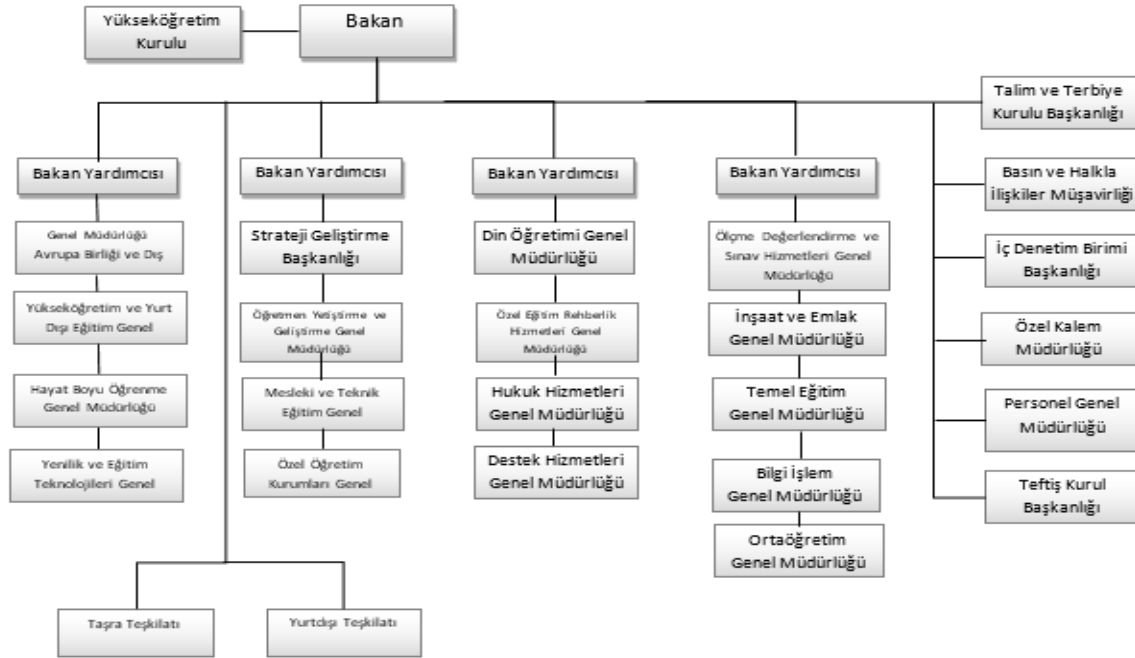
Yükseköğretim Kurulu

Bakan

Talim ve Terbiye Kurulu Başkanlığı

Bakan Yardımcısı

Genel Müdürlüğü Avrupa Birliği ve Dış

Yükseköğretim ve Yurt Dışı Eğitim Genel

Hayat Boyu Öğrenme Genel Müdürlüğü

Yenilik ve Eğitim Teknolojileri Genel

Bakan Yardımcısı

Strateji Geliştirme Başkanlığı

Öğretmen Yetiştirme ve Geliştirme Genel Müdürlüğü

Mesleki ve Teknik Eğitim Genel

Özel Öğretim Kurumları Genel

Bakan Yardımcısı

Din Öğretimi Genel Müdürlüğü

Özel Eğitim Rehberlik Hizmetleri Genel Müdürlüğü

Hukuk Hizmetleri Genel Müdürlüğü

Destek Hizmetleri Genel Müdürlüğü

Bakan Yardımcısı

Ölçme Değerlendirme ve Sınav Hizmetleri Genel Müdürlüğü

İnşaat ve Emlak Genel Müdürlüğü

Temel Eğitim Genel Müdürlüğü

Bilgi İşlem Genel Müdürlüğü

Ortaöğretim Genel Müdürlüğü

Basın ve Halkla İlişkiler Müşavirliği

İç Denetim Birimi Başkanlığı

Özel Kalem Müdürlüğü

Personel Genel Müdürlüğü

Teftiş Kurul Başkanlığı

Taşra Teşkilatı

Yurtdışı Teşkilatı